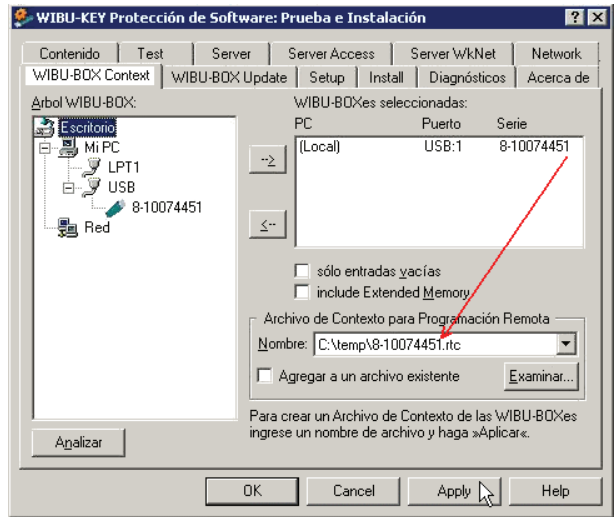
WIBU-KEY Protección de Software: Prueba e Instalación

? X

Contenido | Test | Server | Server Access | Server WkNet | Network

WIBU-BOX Context | WIBU-BOX Update | Setup | Install | Diagnósticos | Acerca de

Arbol WIBU-BOX:

Escritorio
Mi PC
LPT1
USB
8-10074451
Red

WIBU-BOXes seleccionadas:

| PC | Puerto | Serie |
|---|---|---|
| (Local) | USB:1 | 8-10074451 |

-->

<--

sólo entradas vacías

include Extended Memory

Archivo de Contexto para Programación Remota

Nombre: C:\temp\8-10074451.rtc

Agregar a un archivo existente

Examinar...

Para crear un Archivo de Contexto de las WIBU-BOXes ingrese un nombre de archivo y haga »Aplicar«.

Analizar

OK | Cancel | Apply | Help